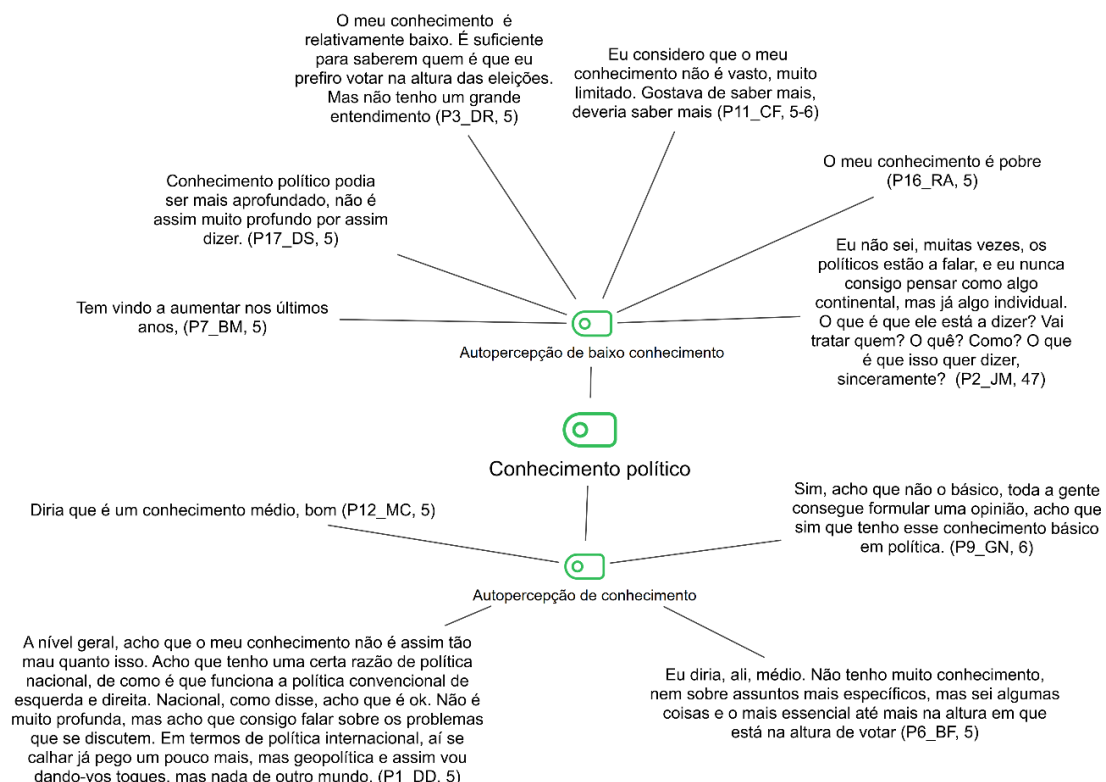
O meu conhecimento é relativamente baixo. É suficiente para saberem quem é que eu prefiro votar na altura das eleições. Mas não tenho um grande entendimento (P3_DR, 5)

Eu considero que o meu conhecimento não é vasto, muito limitado. Gostava de saber mais, deveria saber mais (P11_CF, 5-6)

Conhecimento político podia ser mais aprofundado, não é assim muito profundo por assim dizer. (P17_DS, 5)

O meu conhecimento é pobre (P16_RA, 5)

Eu não sei, muitas vezes, os políticos estão a falar, e eu nunca consigo pensar como algo continental, mas já algo individual. O que é que ele está a dizer? Vai tratar quem? O quê? Como? O que é que isso quer dizer, sinceramente? (P2_JM, 47)

Tem vindo a aumentar nos últimos anos, (P7_BM, 5)

Autopercepção de baixo conhecimento

Conhecimento político

Diria que é um conhecimento médio, bom (P12_MC, 5)

Sim, acho que não o básico, toda a gente consegue formular uma opinião, acho que sim que tenho esse conhecimento básico em política. (P9_GN, 6)

Autopercepção de conhecimento

A nível geral, acho que o meu conhecimento não é assim tão mau quanto isso. Acho que tenho uma certa razão de política nacional, de como é que funciona a política convencional de esquerda e direita. Nacional, como disse, acho que é ok. Não é muito profunda, mas acho que consigo falar sobre os problemas que se discutem. Em termos de política internacional, aí se calhar já pego um pouco mais, mas geopolítica e assim vou dando-vos toques, mas nada de outro mundo. (P1_DD, 5)

Eu diria, ali, médio. Não tenho muito conhecimento, nem sobre assuntos mais específicos, mas sei algumas coisas e o mais essencial até mais na altura em que está na altura de votar (P6_BF, 5)